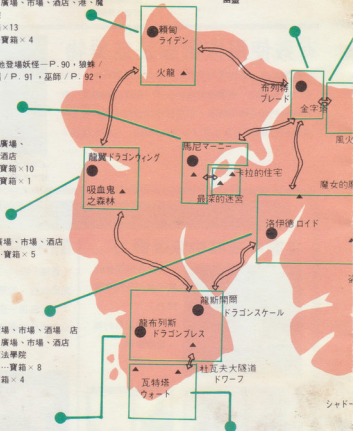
廣場、市場、酒店、港、魔

×13

寶箱 × 4

他登場妖怪－P. 90，狼鯨／P. 91，巫師／P. 92，

廣場、

酒店

寶箱×10

寶箱 × 1

廣場、市場、酒店

寶箱 × 5

場、市場、酒場 店

廣場、市場、酒店

法學院

寶箱 × 8

寶箱 × 4

雷頓

ライデン

火龍

布列特

ブレード

金字塔

黑火

魔女的

馬尼 マーニー

卡拉的住宅

最深的迷宮

龍翼ドラゴンウィング

吸血鬼之森林

洛伊德 ロイド

龍斯鱗鱗

ドラゴンスケール

龍布列斯

ドラゴンブレス

杜瓦夫大隧道

ドワーフ

瓦特塔

ウォート

シャド